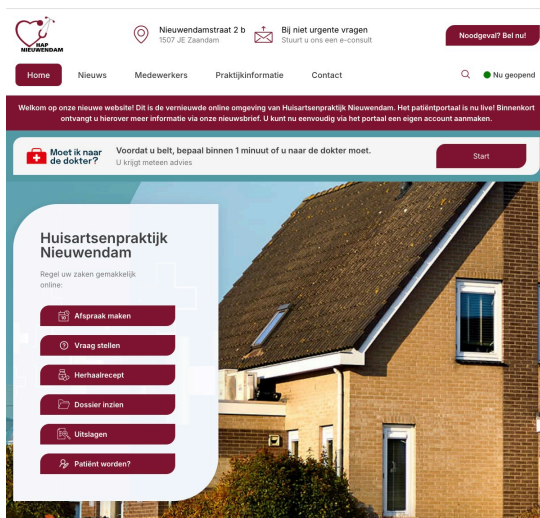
HAP NIEUWENDAM

Nieuwendamstraat 2 b
1507 JE Zaandam

Bij niet urgente vragen
Stuurt u ons een e-consult

Noodgeval? Bel nu!

Home Nieuws Medewerkers Praktijkinformatie Contact

Nu geopend

Welkom op onze nieuwe website! Dit is de vernieuwde online omgeving van Huisartsenpraktijk Nieuwendam. Het patiëntportaal is nu live! Binnenkort ontvangt u hierover meer informatie via onze nieuwsbrief. U kunt nu eenvoudig via het portaal een eigen account aanmaken.

Moet ik naar de dokter?

Voordat u belt, bepaal binnen 1 minuut of u naar de dokter moet.
U krijgt meteen advies

Start

Huisartsenpraktijk Nieuwendam

Regel uw zaken gemakkelijk online:

Afspraak maken

Vraag stellen

Herhaalrecept

Dossier inzien

Uitslagen

Patiënt worden?